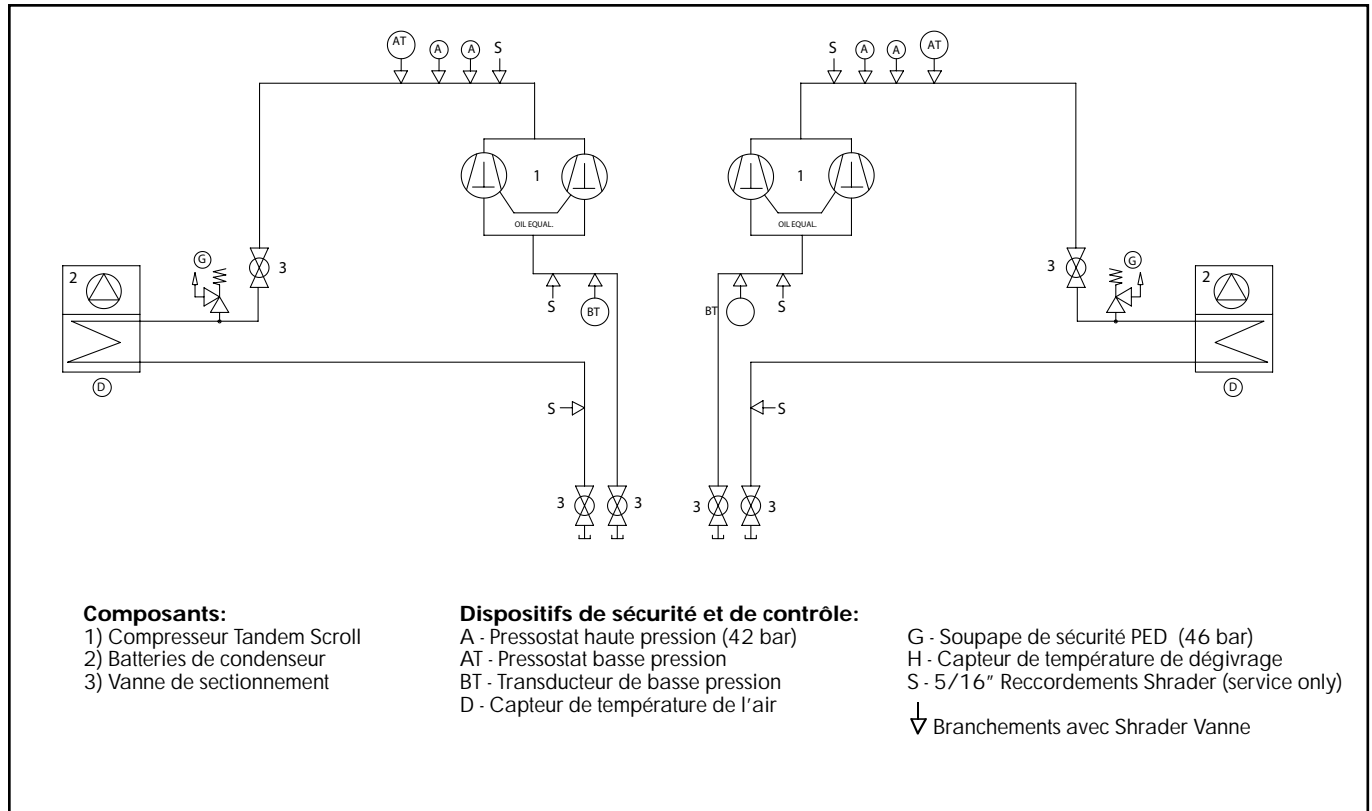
AT A A S

1

OIL EQUAL.

G

3

2

D

S

BT

S

3 3

S A A AT

1

OIL EQUAL.

BT

S

3

G

2

D

S

3 3

Composants:
1) Compresseur Tandem Scroll
2) Batteries de condenseur
3) Vanne de sectionnement

Dispositifs de sécurité et de contrôle:
A - Pressostat haute pression (42 bar)
AT - Pressostat basse pression
BT - Transducteur de basse pression
D - Capteur de température de l'air

G - Soupape de sécurité PED (46 bar)
H - Capteur de température de dégivrage
S - 5/16" Reccordements Shrader (service only)

Branchements avec Shrader Vanne